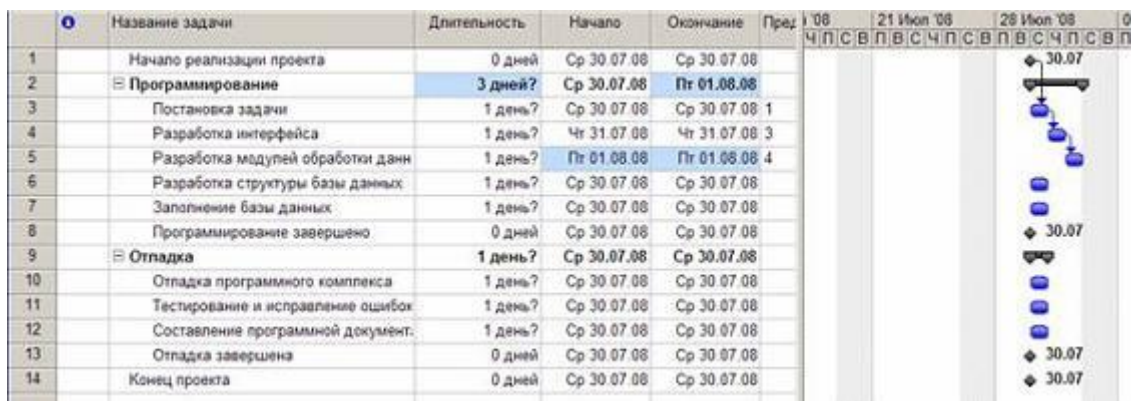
|  | ⓘ | Название задачи | Длительность | Начало | Окончание | Пред |
|---|---|---|---|---|---|---|
| 1 |  | Начало реализации проекта | 0 дней | Ср 30.07.08 | Ср 30.07.08 |  |
| 2 |  | ⊟ Программирование | 3 дней? | Ср 30.07.08 | Пт 01.08.08 |  |
| 3 |  | Постановка задачи | 1 день? | Ср 30.07.08 | Ср 30.07.08 | 1 |
| 4 |  | Разработка интерфейса | 1 день? | Чт 31.07.08 | Чт 31.07.08 | 3 |
| 5 |  | Разработка модулей обработки данн | 1 день? | Пт 01.08.08 | Пт 01.08.08 | 4 |
| 6 |  | Разработка структуры базы данных | 1 день? | Ср 30.07.08 | Ср 30.07.08 |  |
| 7 |  | Заполнение базы данных | 1 день? | Ср 30.07.08 | Ср 30.07.08 |  |
| 8 |  | Программирование завершено | 0 дней | Ср 30.07.08 | Ср 30.07.08 |  |
| 9 |  | ⊟ Отладка | 1 день? | Ср 30.07.08 | Ср 30.07.08 |  |
| 10 |  | Отладка программного комплекса | 1 день? | Ср 30.07.08 | Ср 30.07.08 |  |
| 11 |  | Тестирование и исправление ошибок | 1 день? | Ср 30.07.08 | Ср 30.07.08 |  |
| 12 |  | Составление программной документ. | 1 день? | Ср 30.07.08 | Ср 30.07.08 |  |
| 13 |  | Отладка завершена | 0 дней | Ср 30.07.08 | Ср 30.07.08 |  |
| 14 |  | Конец проекта | 0 дней | Ср 30.07.08 | Ср 30.07.08 |  |

'08 | 21 Июл '08 | 28 Июл '08 | 0
Ч П С В П В С Ч П С В П В С Ч П С В П

30.07
30.07
30.07
30.07